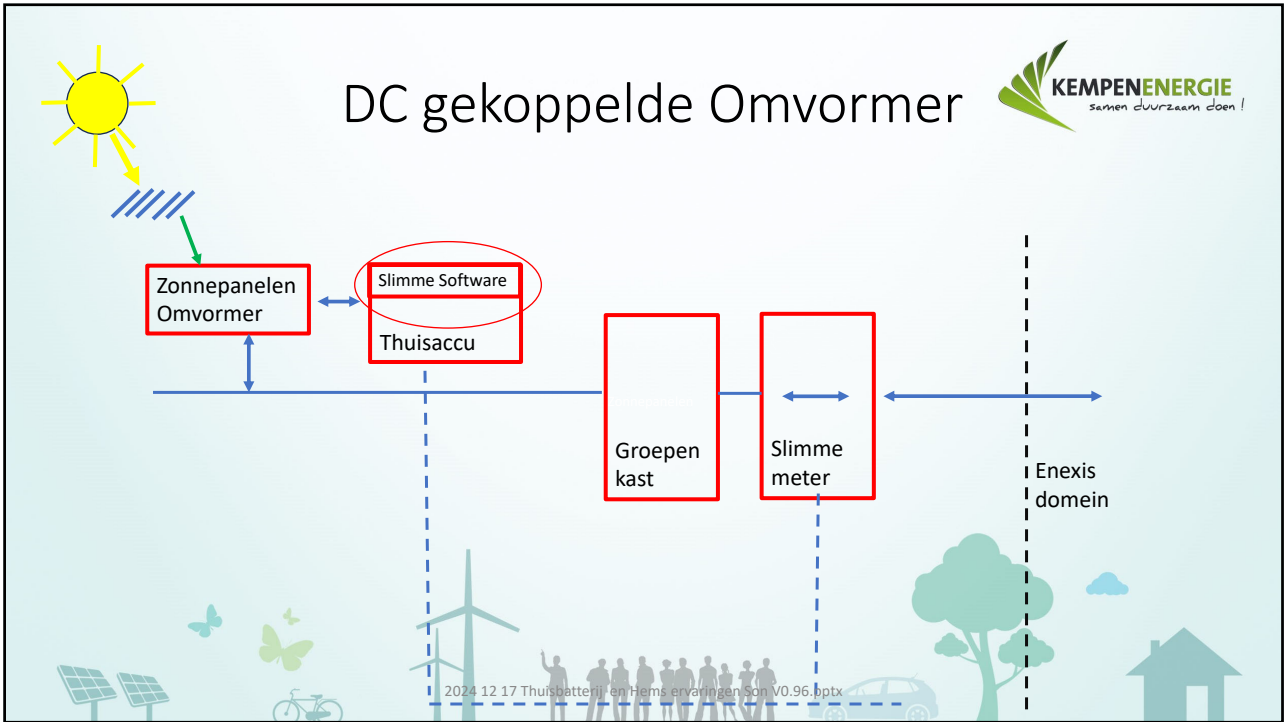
DC gekoppelde Omvormer

KEMPENENERGIE
samen duurzaam doen !

Zonnepanelen Omvormer

Slimme Software

Thuisaccu

Groepen kast

Slimme meter

Enexis domein

2024 12 17 Thuisbatterij en Hems ervaringen Son V0.96.pptx